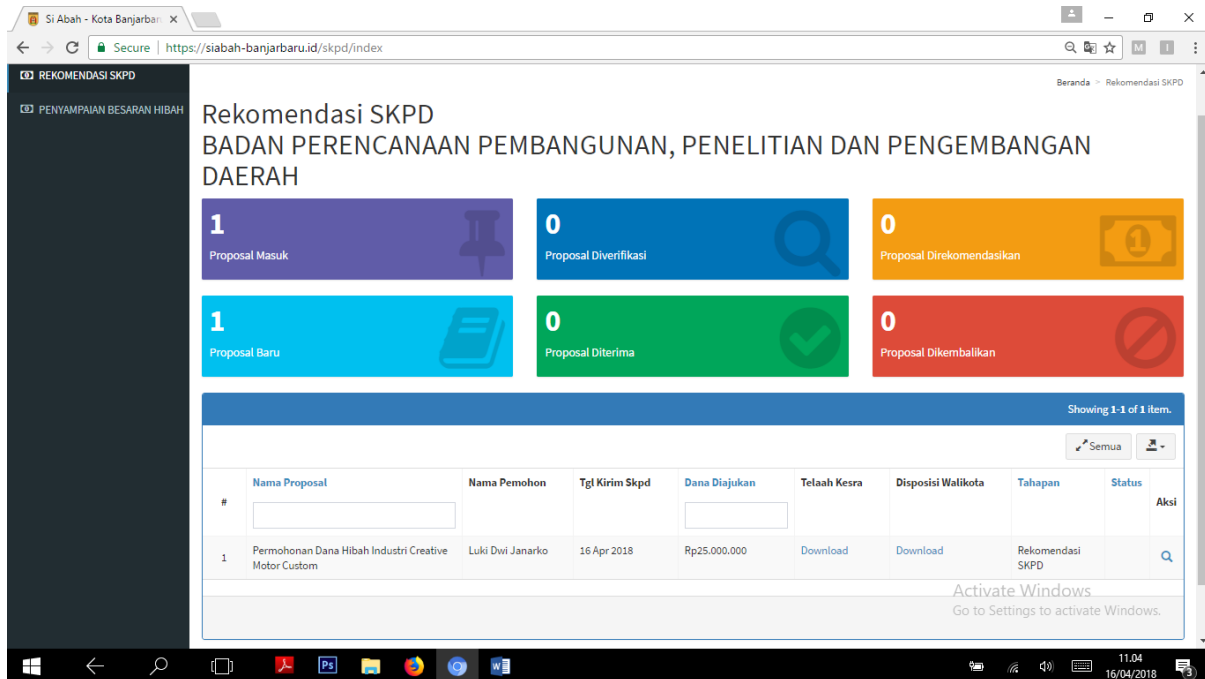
Si Abah - Kota Banjarbar ×

Secure | https://siabah-banjarbaru.id/skpd/index

M

REKOMENDASI SKPD

PENYAMPAIAN BESARAN HIBAH

Beranda > Rekomendasi SKPD

Rekomendasi SKPD
BADAN PERENCANAAN PEMBANGUNAN, PENELITIAN DAN PENGEMBANGAN DAERAH

1
Proposal Masuk

0
Proposal Diverifikasi

0
Proposal Direkomendasikan

1
Proposal Baru

0
Proposal Diterima

0
Proposal Dikembalikan

Showing 1-1 of 1 item.

Semua

| # | Nama Proposal | Nama Pemohon | Tgl Kirim Skpd | Dana Diajukan | Telaah Kesra | Disposisi Walikota | Tahapan | Status | Aksi |
|---|---|---|---|---|---|---|---|---|---|
| 1 | Permohonan Dana Hibah Industri Creative Motor Custom | Luki Dwi Janarko | 16 Apr 2018 | Rp25.000.000 | Download | Download | Rekomendasi SKPD | | |

Activate Windows
Go to Settings to activate Windows.

11.04
16/04/2018